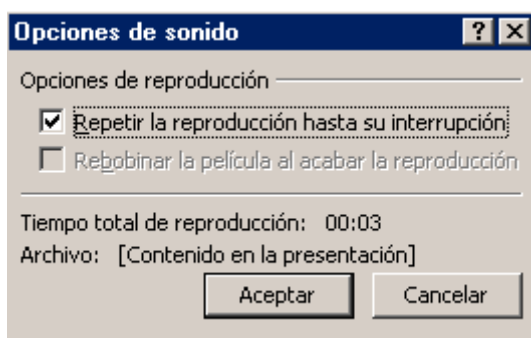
Opciones de sonido

?

×

Opciones de reproducción

☑ Repetir la reproducción hasta su interrupción

☐ Rebobinar la película al acabar la reproducción

Tiempo total de reproducción: 00:03

Archivo: [Contenido en la presentación]

Aceptar

Cancelar